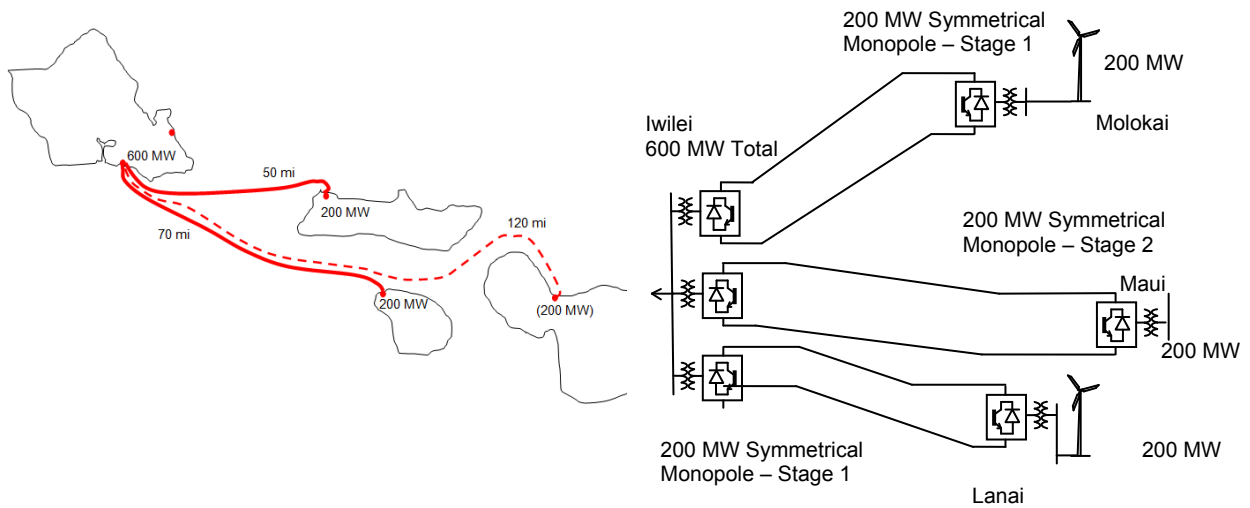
600 MW
50 mi
200 MW
120 mi
70 mi
200 MW
(200 MW)

200 MW Symmetrical Monopole – Stage 1
200 MW
Molokai
Iwilei 600 MW Total
200 MW Symmetrical Monopole – Stage 2
Maui
200 MW
200 MW
200 MW Symmetrical Monopole – Stage 1
Lanai